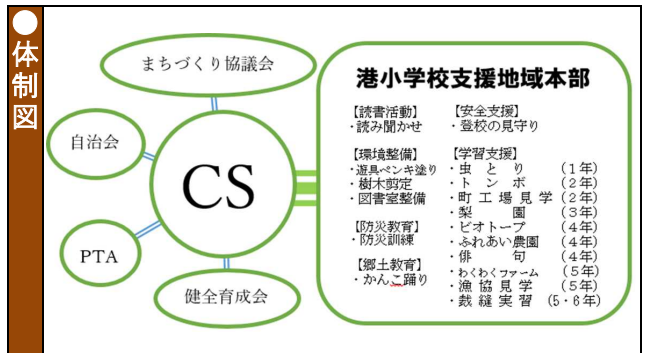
●体制図

まちづくり協議会

自治会

CS

PTA

健全育成会

港小学校支援地域本部

【読書活動】
・読み聞かせ

【環境整備】
・遊具ペンキ塗り
・樹木剪定
・図書室整備

【防災教育】
・防災訓練

【郷土教育】
・かんこ踊り

【安全支援】
・登校の見守り

【学習支援】
・虫とり（1年）
・トンボ（2年）
・町工場見学（2年）
・梨園（3年）
・ビオトープ（4年）
・ふれあい農園（4年）
・俳句（4年）
・わくわくファーム（5年）
・漁協見学（5年）
・裁縫実習（5・6年）